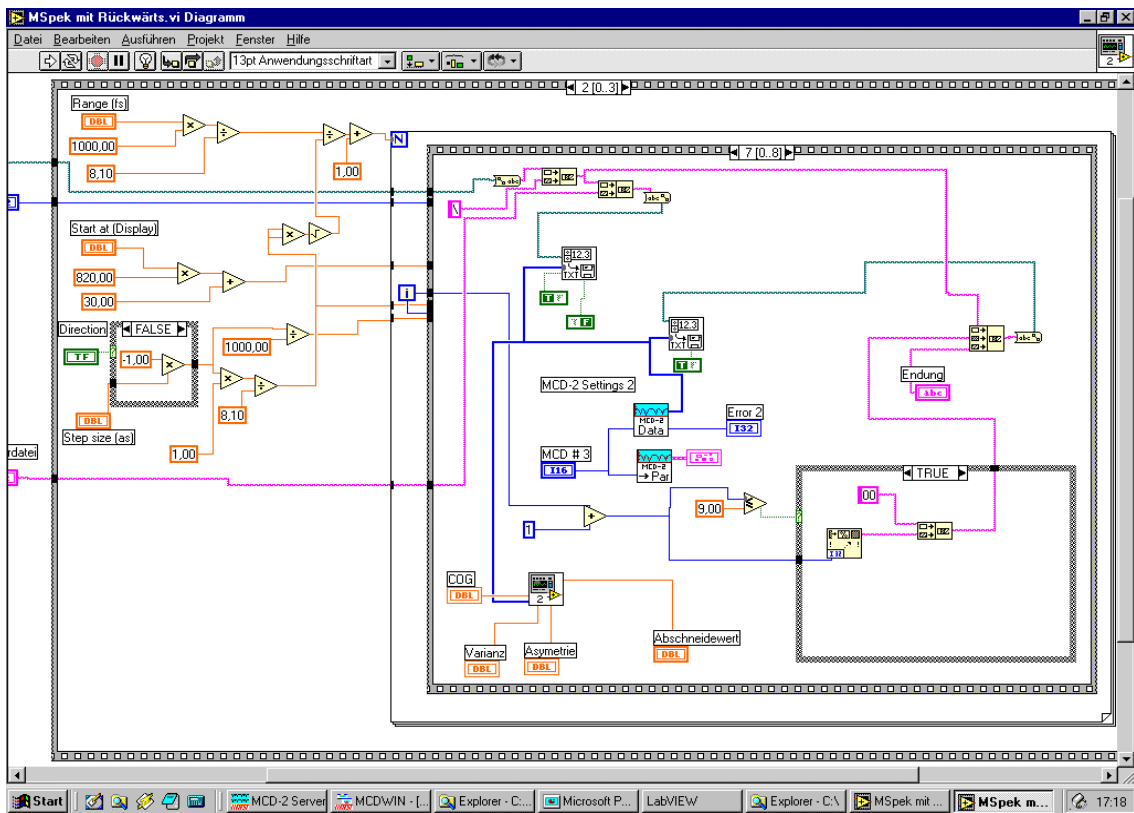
MSpek mit Rückwärts.vi Diagramm

Datei Bearbeiten Ausführen Projekt Fenster Hilfe

13pt Anwendungsschriftart

2 [0..3]

Range [fs]
DBL
1000,00
8,10
1,00
N

Start at (Display)
DBL
820,00
30,00

Direction
TF
FALSE
-1,00
1000,00
DBL
Step size [as]
8,10
1,00

rdatei

7 [0..8]
i
12.3
TXT
TF
TF
12.3
TXT
TF

MCD-2 Settings 2
MCD-2
Data
Error 2
I32
MCD # 3
I16
MCD-2
Par

Endung
abc

TRUE
00
9,00
1

COG
DBL
2
Varianz
DBL
Asymetrie
DBL
Abschneidewert
DBL

Start
MCD-2 Server
MCDWIN - [...
Explorer - C...
Microsoft P...
LabVIEW
Explorer - C:\
MSpek mit ...
MSpek m...
17:18